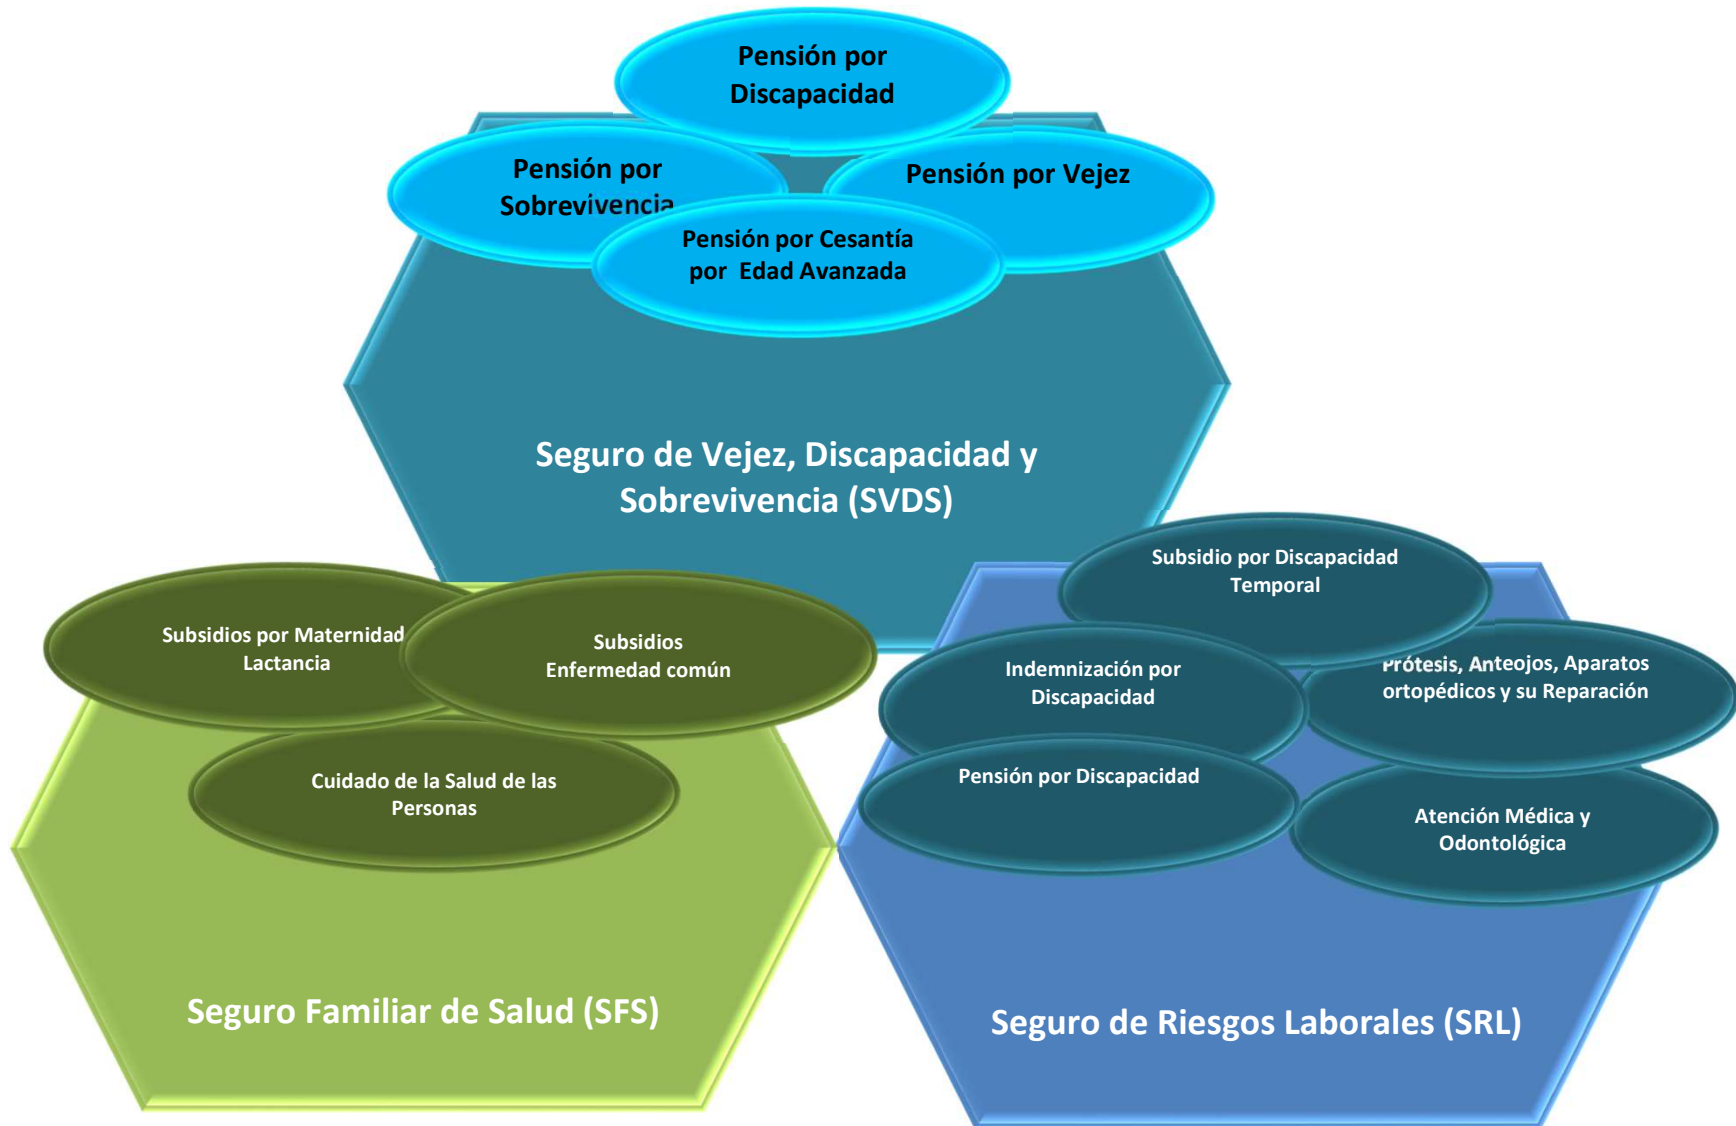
Pensión por Discapacidad

Pensión por Sobrevivencia

Pensión por Vejez

Pensión por Cesantía por Edad Avanzada

Seguro de Vejez, Discapacidad y Sobrevivencia (SVDS)

Subsidios por Maternidad Lactancia

Subsidios Enfermedad común

Cuidado de la Salud de las Personas

Seguro Familiar de Salud (SFS)

Subsidio por Discapacidad Temporal

Indemnización por Discapacidad

Prótesis, Anteojos, Aparatos ortopédicos y su Reparación

Pensión por Discapacidad

Atención Médica y Odontológica

Seguro de Riesgos Laborales (SRL)